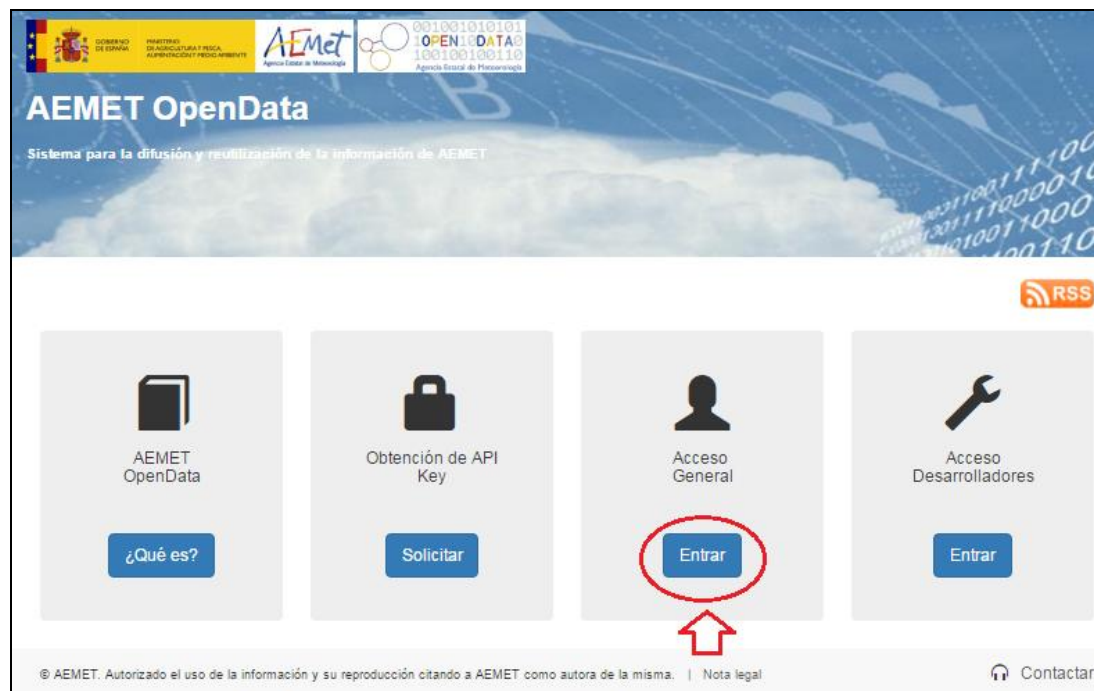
GOBIERNO DE ESPAÑA MINISTERIO DE AGRICULTURA Y PESCA, ALIMENTACIÓN Y MEDIO AMBIENTE

AEMet Agencia Estatal de Meteorología

001001010101 1OPEN10DATA0 100100100110 Agencia Estatal de Meteorología

AEMET OpenData

Sistema para la difusión y reutilización de la información de AEMET

RSS

AEMET OpenData

¿Qué es?

Obtención de API Key

Solicitar

Acceso General

Entrar

Acceso Desarrolladores

Entrar

© AEMET. Autorizado el uso de la información y su reproducción citando a AEMET como autora de la misma. | Nota legal

Contactar